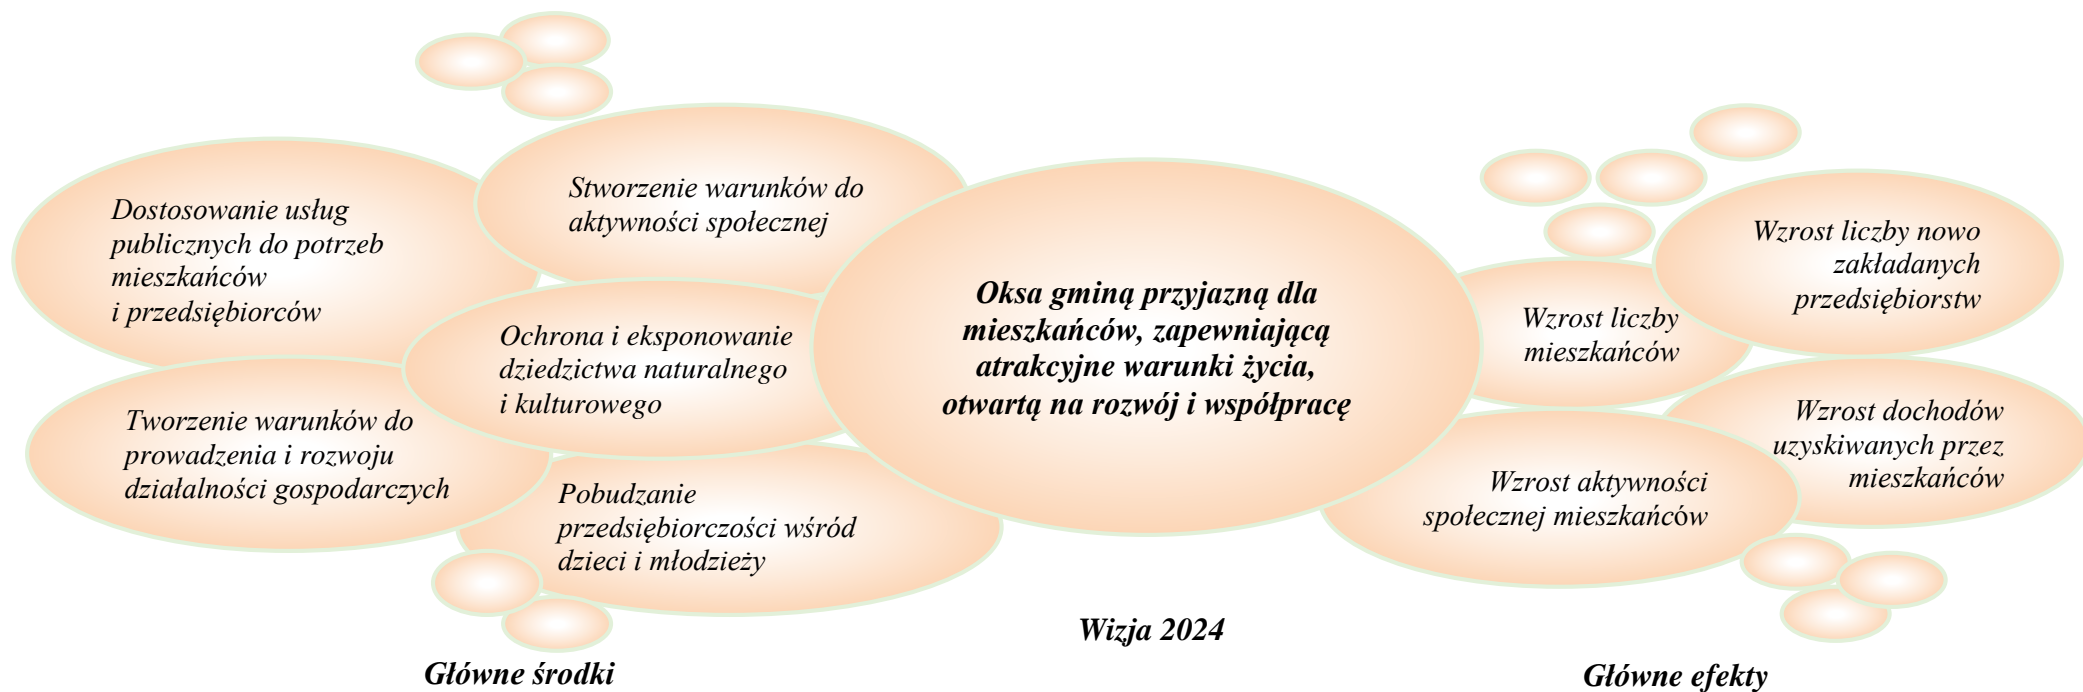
Dostosowanie usług publicznych do potrzeb mieszkańców i przedsiębiorców

Stworzenie warunków do aktywności społecznej

Ochrona i eksponowanie dziedzictwa naturalnego i kulturowego

Tworzenie warunków do prowadzenia i rozwoju działalności gospodarczych

Pobudzanie przedsiębiorczości wśród dzieci i młodzieży

Oksa gminą przyjazną dla mieszkańców, zapewniającą atrakcyjne warunki życia, otwartą na rozwój i współpracę

Wzrost liczby mieszkańców

Wzrost liczby nowo zakładanych przedsiębiorstw

Wzrost dochodów uzyskiwanych przez mieszkańców

Wzrost aktywności społecznej mieszkańców

Główne środki

Wizja 2024

Główne efekty